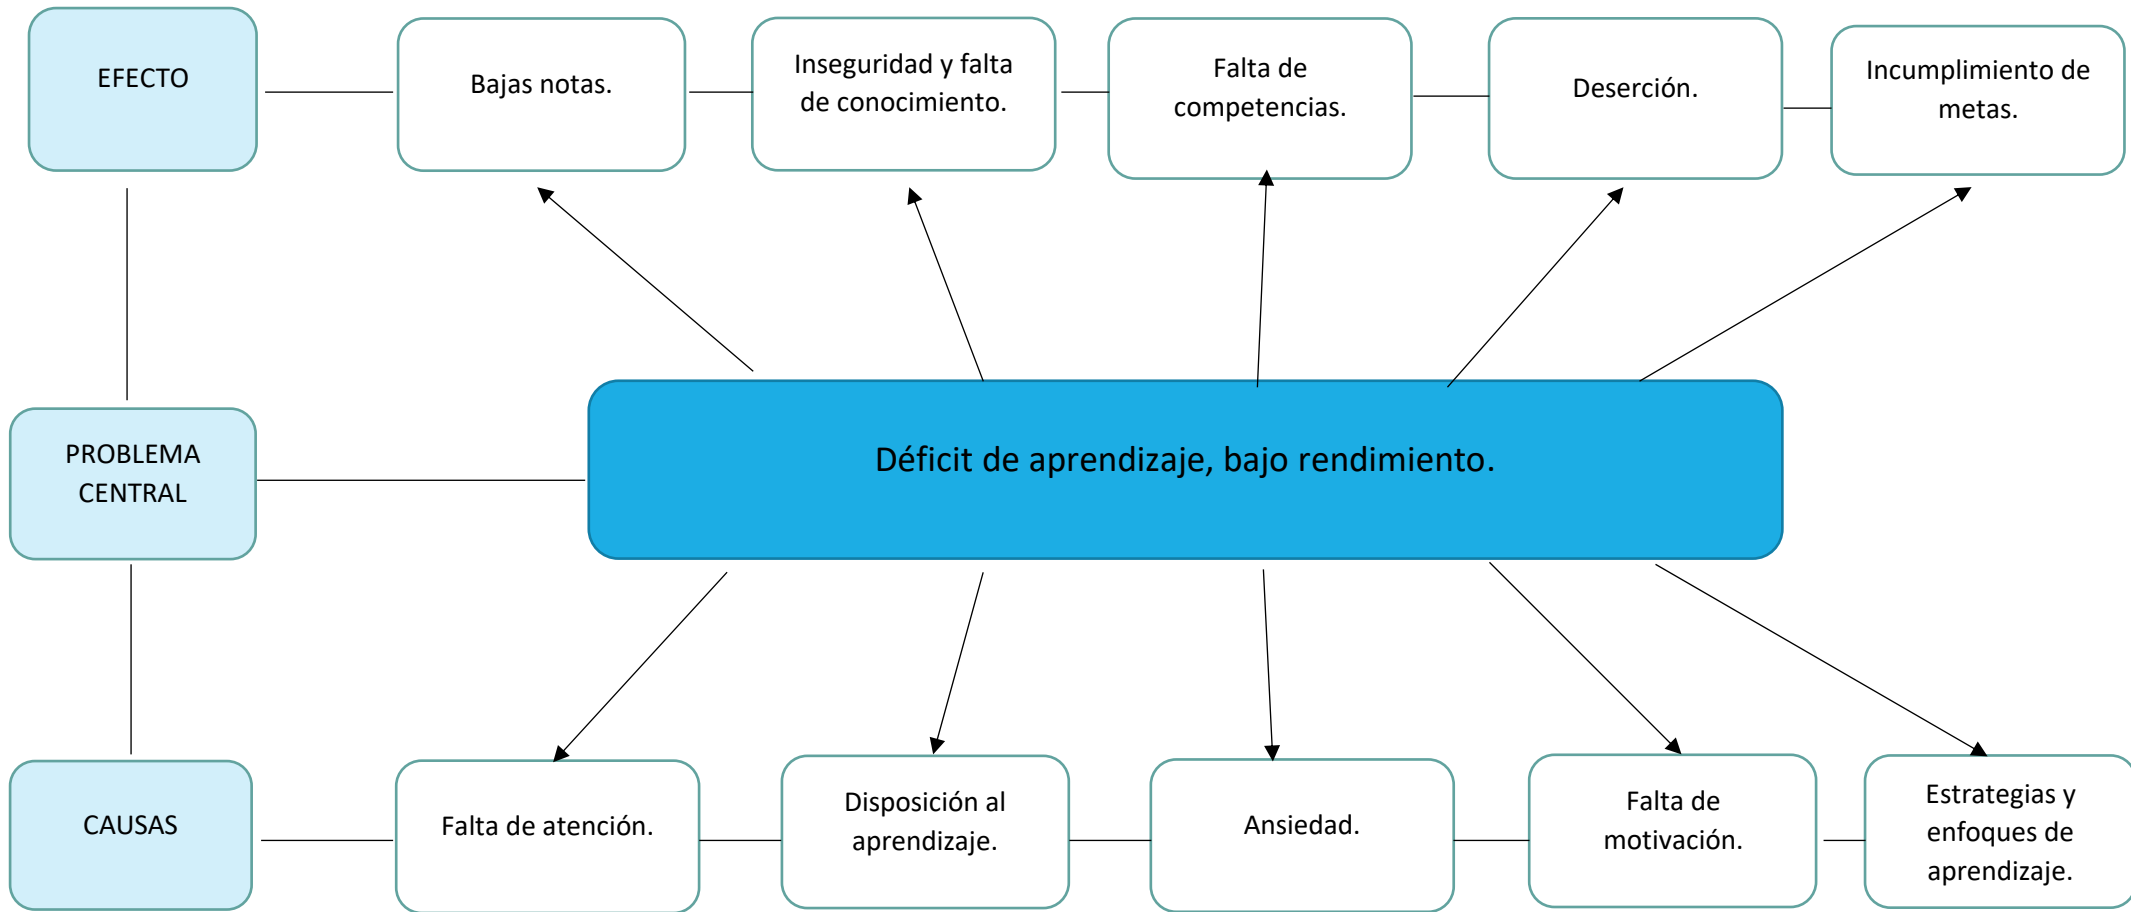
EFECTO

Bajas notas.

Inseguridad y falta de conocimiento.

Falta de competencias.

Deserción.

Incumplimiento de metas.

PROBLEMA CENTRAL

Déficit de aprendizaje, bajo rendimiento.

CAUSAS

Falta de atención.

Disposición al aprendizaje.

Ansiedad.

Falta de motivación.

Estrategias y enfoques de aprendizaje.